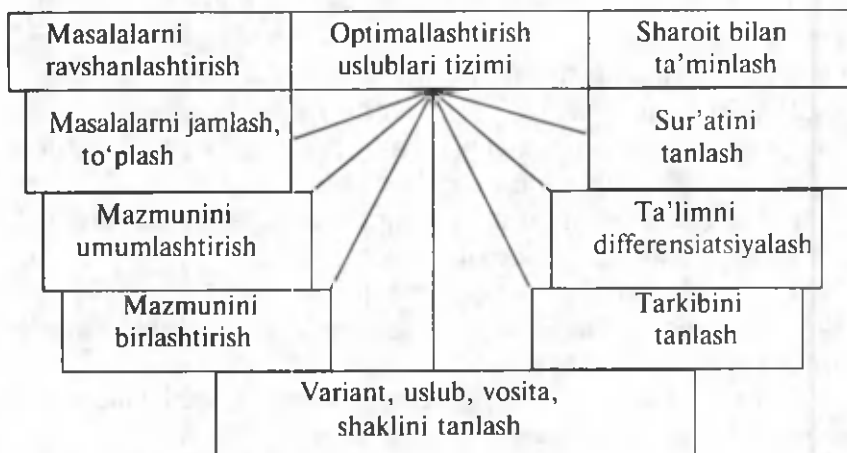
Masalalarni ravshanlashtirish

Optimallashtirish uslublari tizimi

Sharoit bilan ta'minlash

Masalalarni jamlash, to'plash

Sur'atini tanlash

Mazmunini umumlashtirish

Ta'limni differensiatsiyalash

Mazmunini birlashtirish

Tarkibini tanlash

Variant, uslub, vosita, shaklini tanlash